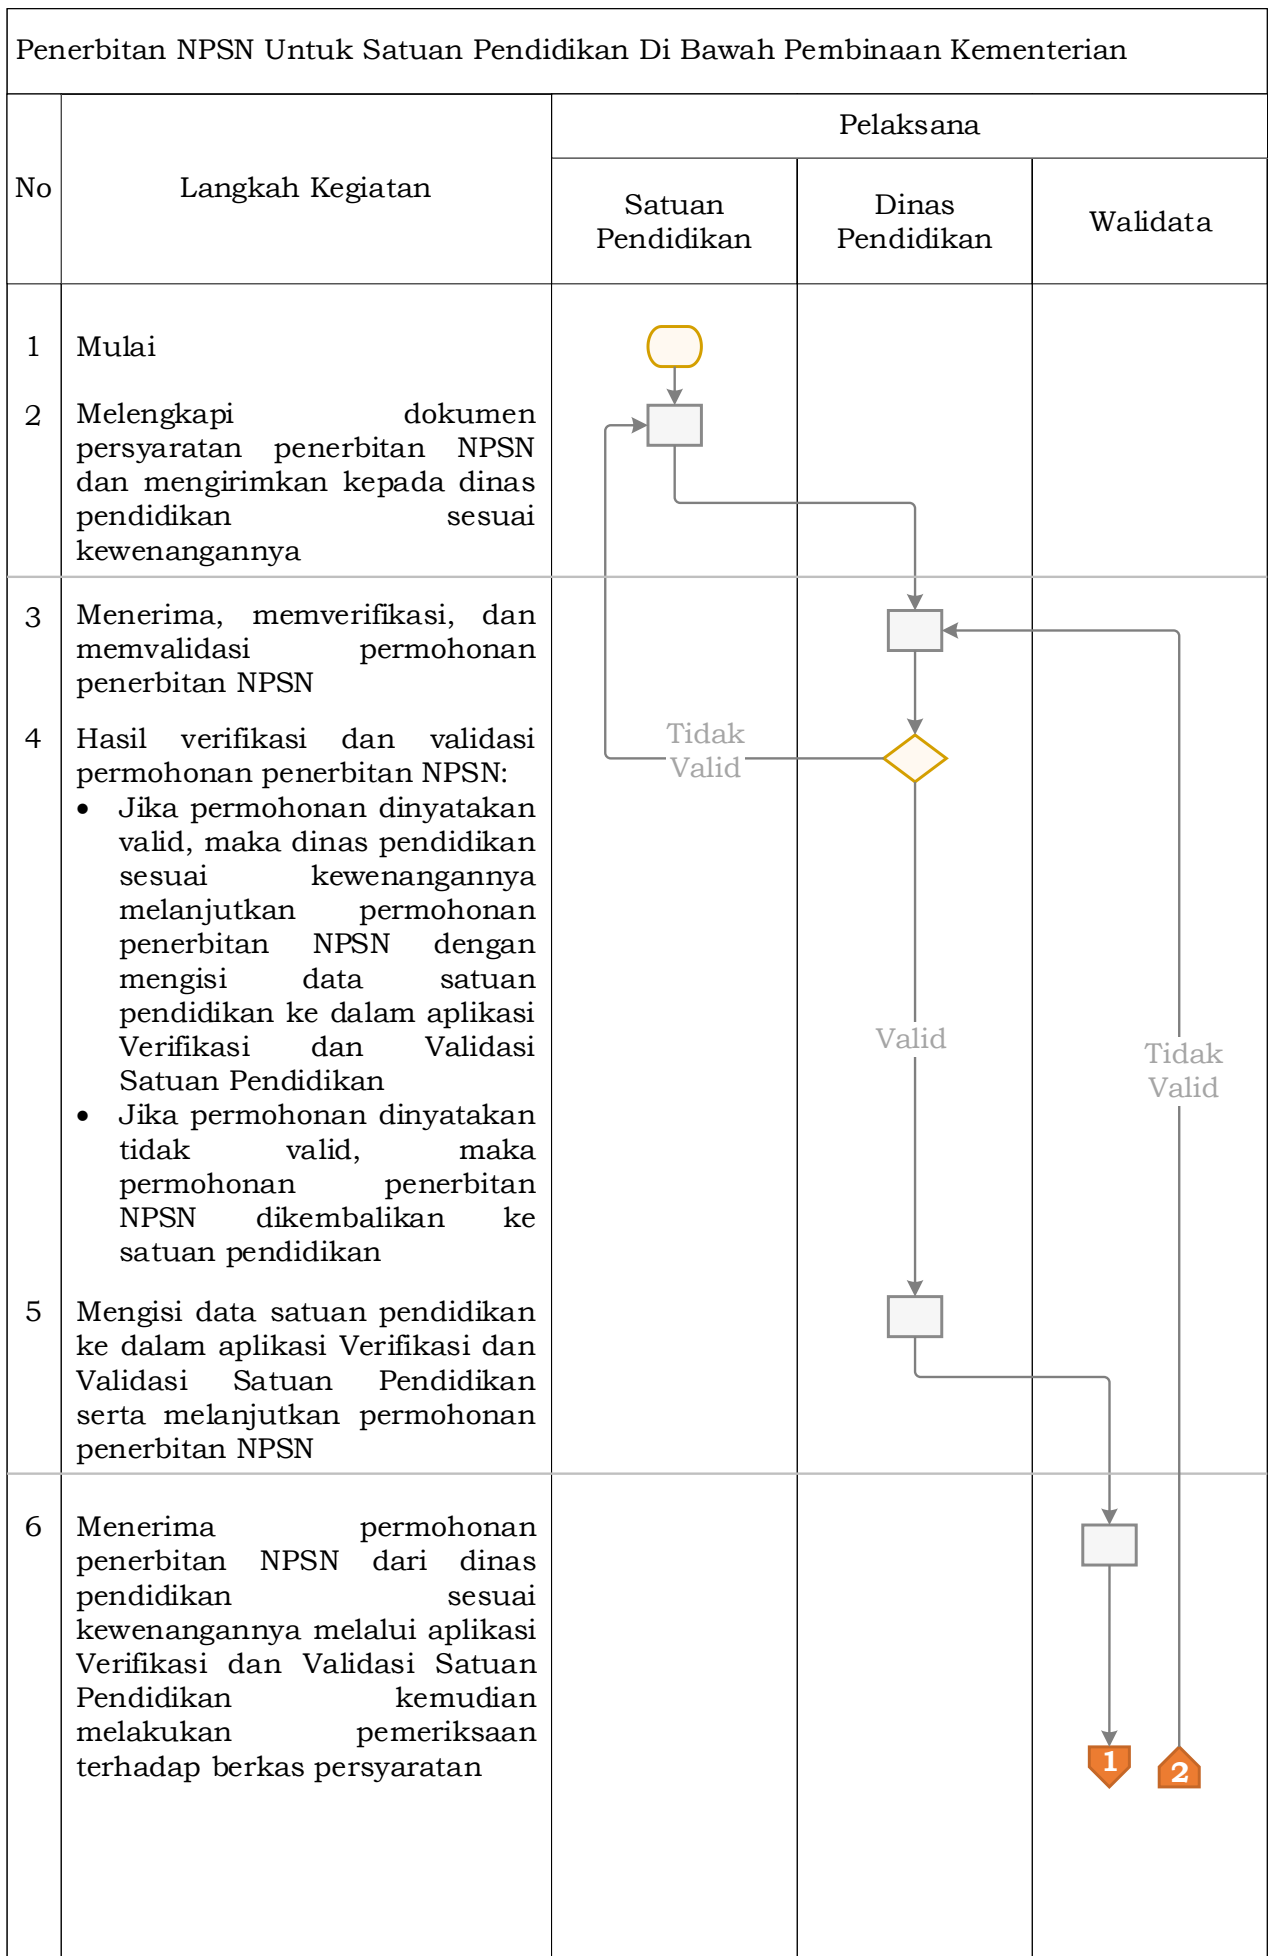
Penerbitan NPSN Untuk Satuan Pendidikan Di Bawah Pembinaan Kementerian

| No | Langkah Kegiatan | Pelaksana: Satuan Pendidikan | Pelaksana: Dinas Pendidikan | Pelaksana: Walidata |
|---|---|---|---|---|
| 1 | Mulai | | | |
| 2 | Melengkapi dokumen persyaratan penerbitan NPSN dan mengirimkan kepada dinas pendidikan sesuai kewenangannya | | | |
| 3 | Menerima, memverifikasi, dan memvalidasi permohonan penerbitan NPSN | | | |
| 4 | Hasil verifikasi dan validasi permohonan penerbitan NPSN: • Jika permohonan dinyatakan valid, maka dinas pendidikan sesuai kewenangannya melanjutkan permohonan penerbitan NPSN dengan mengisi data satuan pendidikan ke dalam aplikasi Verifikasi dan Validasi Satuan Pendidikan • Jika permohonan dinyatakan tidak valid, maka permohonan penerbitan NPSN dikembalikan ke satuan pendidikan | Tidak Valid | Valid | Tidak Valid |
| 5 | Mengisi data satuan pendidikan ke dalam aplikasi Verifikasi dan Validasi Satuan Pendidikan serta melanjutkan permohonan penerbitan NPSN | | | |
| 6 | Menerima permohonan penerbitan NPSN dari dinas pendidikan sesuai kewenangannya melalui aplikasi Verifikasi dan Validasi Satuan Pendidikan kemudian melakukan pemeriksaan terhadap berkas persyaratan | | | 1 2 |